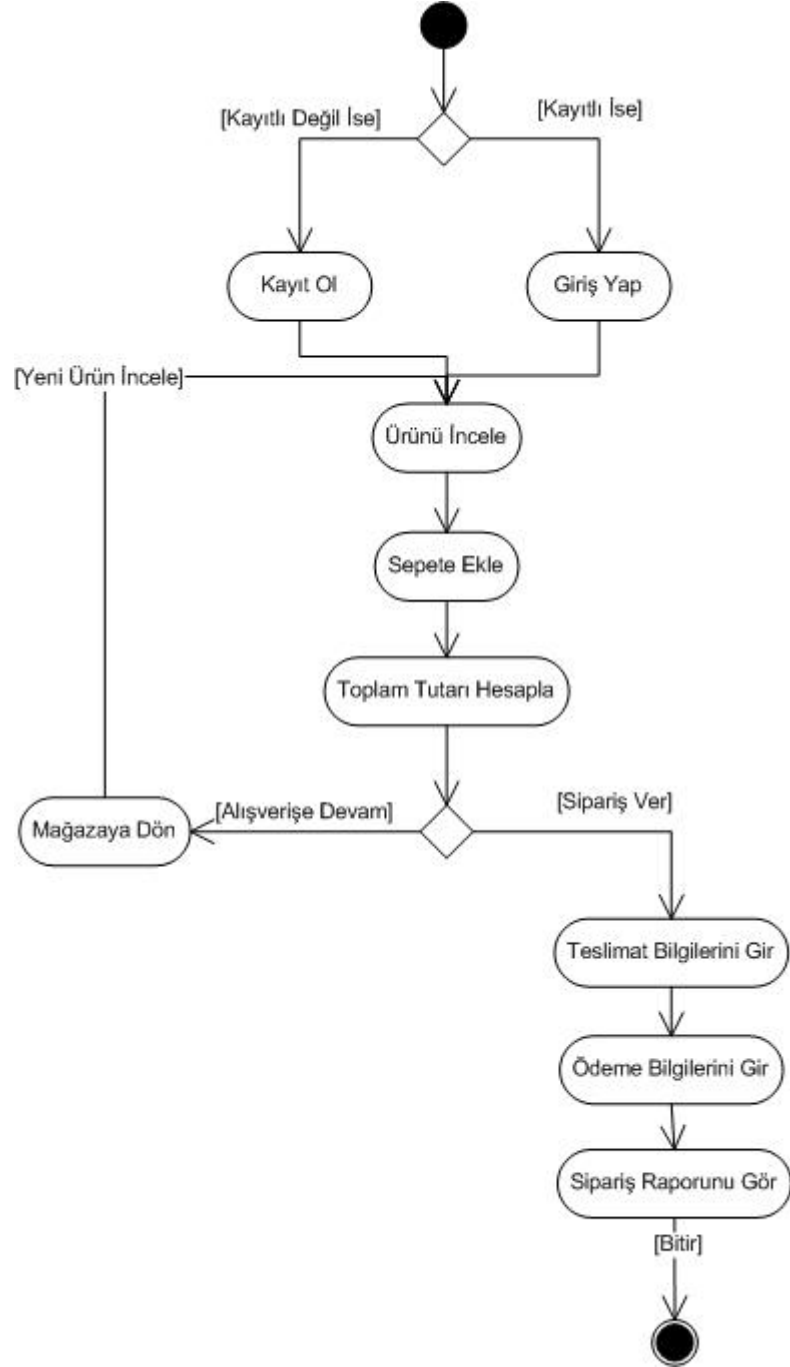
[Kayıtlı Değil İse]
[Kayıtlı İse]
Kayıt Ol
Giriş Yap
[Yeni Ürün İncele]
Ürünü İncele
Sepete Ekle
Toplam Tutarı Hesapla
Mağazaya Dön
[Alışverişe Devam]
[Sipariş Ver]
Teslimat Bilgilerini Gir
Ödeme Bilgilerini Gir
Sipariş Raporunu Gör
[Bitir]